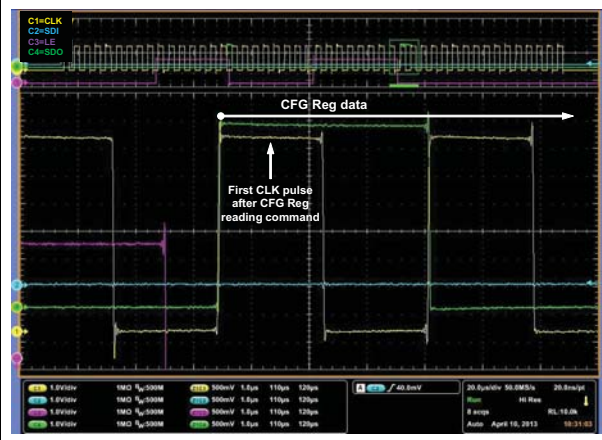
C1=CLK
C2=SDI
C3=LE
C4=SDO

CFG Reg data

First CLK pulse after CFG Reg reading command

C1 1.0V/div 1MΩ $B_W$:500M
C2 1.0V/div 1MΩ $B_W$:500M
C3 1.0V/div 1MΩ $B_W$:500M
C4 1.0V/div 1MΩ $B_W$:500M

500mV 1.0µs 110µs 120µs
500mV 1.0µs 110µs 120µs
500mV 1.0µs 110µs 120µs
500mV 1.0µs 110µs 120µs

A C1 ∫ 40.0mV

20.0µs/div 50.0MS/s 20.0ns/pt
Run Hi Res
8 acqs RL:10.0k
Auto April 10, 2013 10:31:03